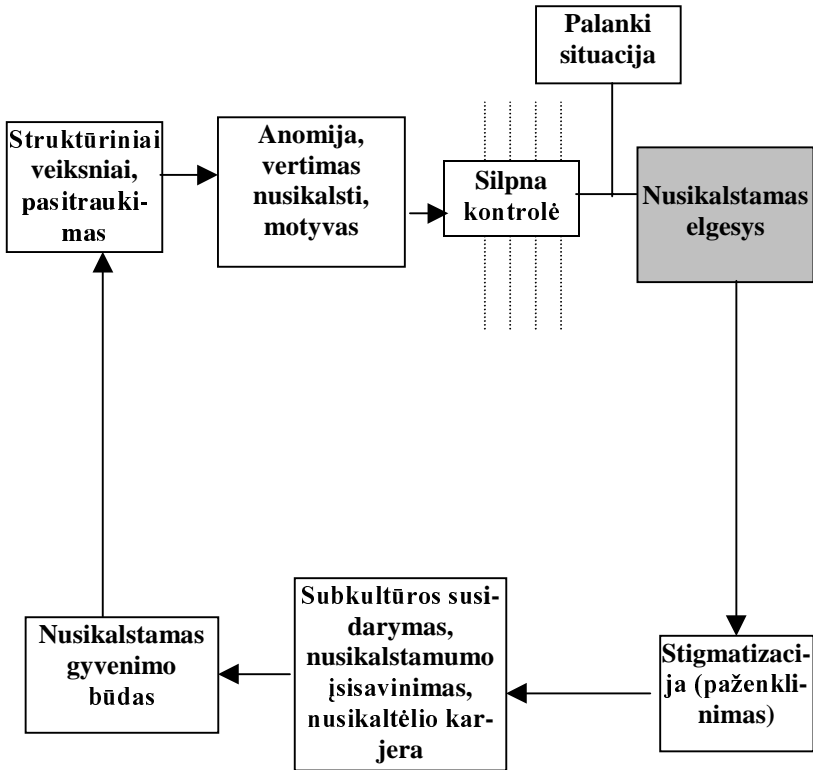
Palanki situacija

Struktūriniai veiksniai, pasitraukimas

Anomija, vertimas nusikalsti, motyvas

Silpna kontrolė

Nusikalstamas elgesys

Stigmatizacija (paženklinimas)

Subkultūros susidarymas, nusikalstamumo įsisavinimas, nusikaltėlio karjera

Nusikalstamas gyvenimo būdas